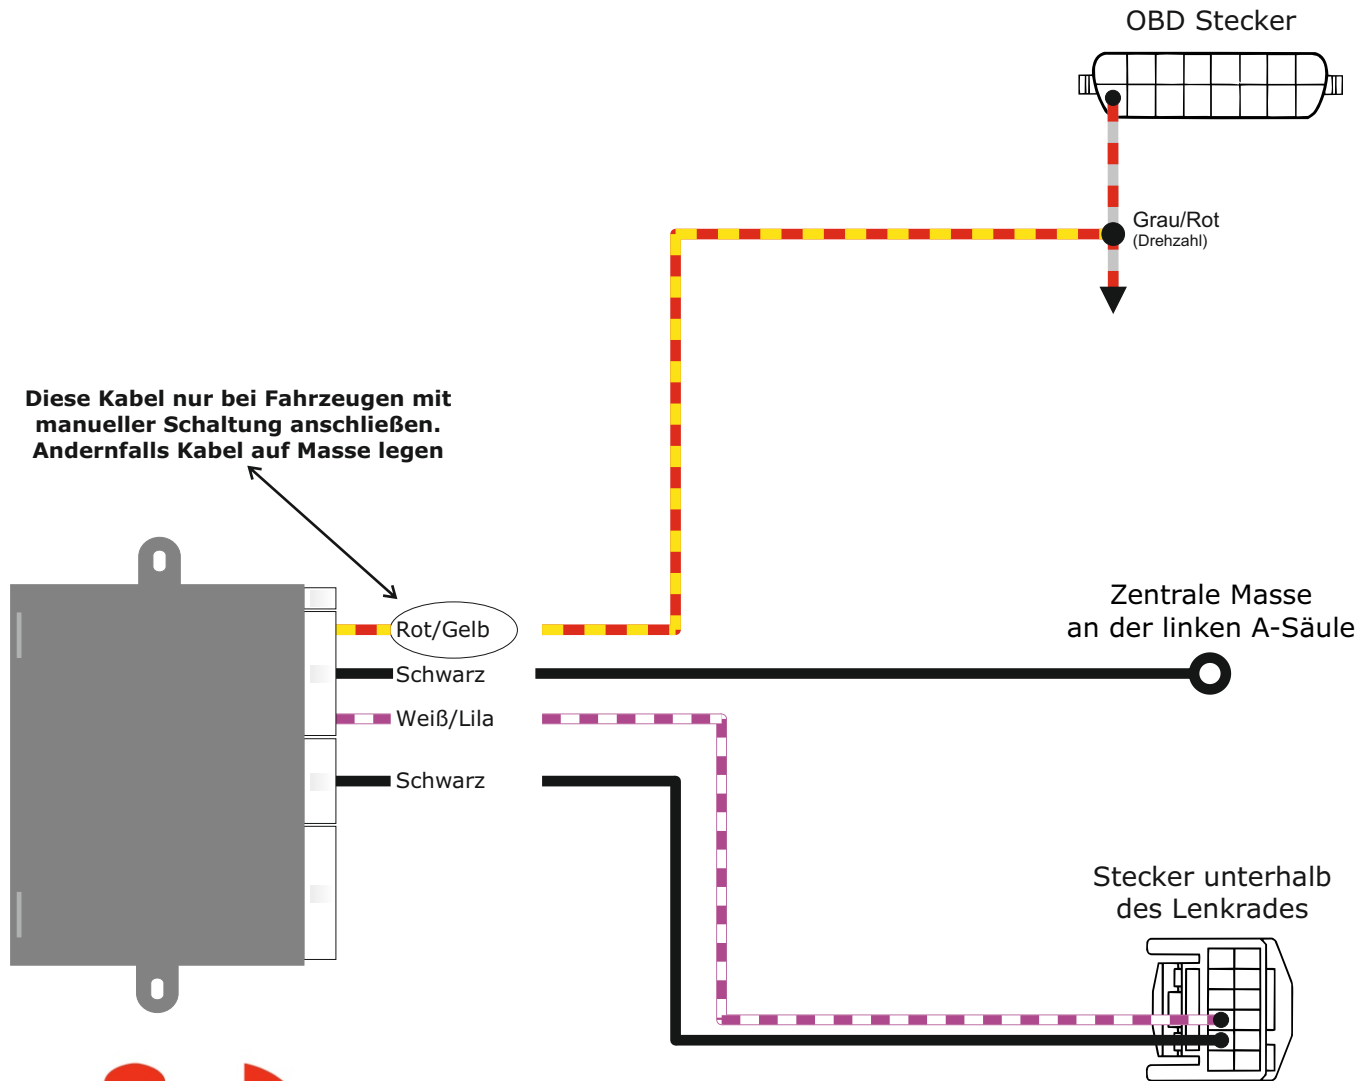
OBD Stecker

Grau/Rot
(Drehzahl)

Diese Kabel nur bei Fahrzeugen mit manueller Schaltung anschließen. Andernfalls Kabel auf Masse legen

Rot/Gelb

Zentrale Masse
an der linken A-Säule

Schwarz

Weiß/Lila

Schwarz

Stecker unterhalb
des Lenkrades